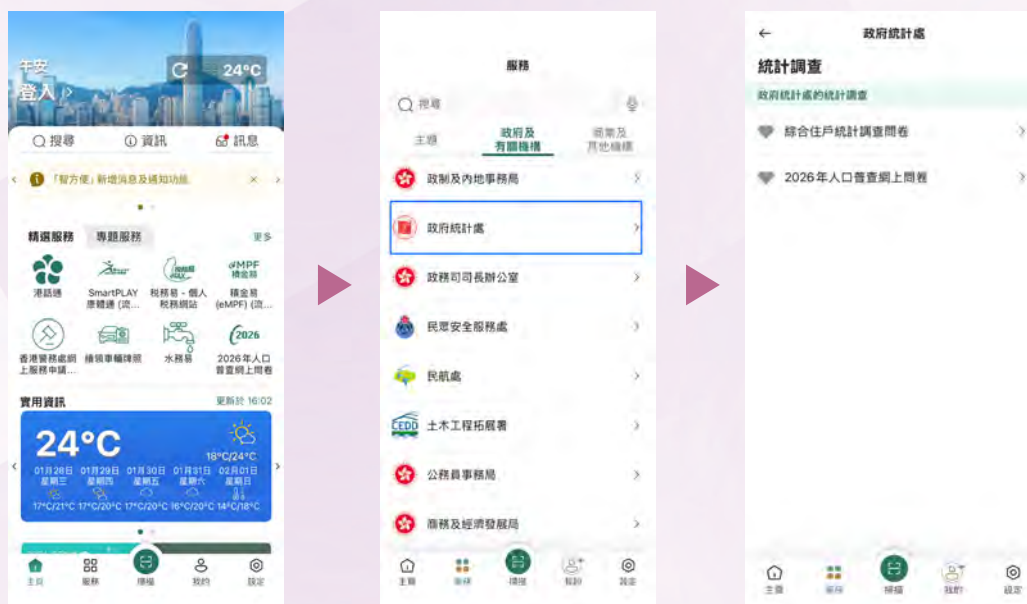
午安
登入 >
24°C

搜尋 資訊 訊息

「智方便」新增消息及通知功能

精選服務 專題服務 更多

港話通
SmartPLAY 康體通 (流...
稅務易 - 個人稅務網站
積金易 (eMPF) (流...
香港警務處網上服務申請...
繳交車輛牌照
水務易
2026年人口普查網上問卷

實用資訊 更新於 16:02

24°C
18°C/24°C

| 01月28日 星期三 | 01月29日 星期四 | 01月30日 星期五 | 01月31日 星期六 | 02月01日 星期日 |
|---|---|---|---|---|
| 17°C/21°C | 17°C/20°C | 17°C/20°C | 16°C/20°C | 14°C/18°C |

主頁 服務 掃描 我的 設定

服務

搜尋

主題 政府及有關機構 商業及其他機構

政制及內地事務局
政府統計處
政務司司長辦公室
民眾安全服務處
民航處
土木工程拓展署
公務員事務局
商務及經濟發展局

主頁 服務 掃描 我的 設定

←
政府統計處

統計調查

政府統計處的統計調查

綜合住戶統計調查問卷
2026年人口普查網上問卷

主頁 服務 掃描 我的 設定